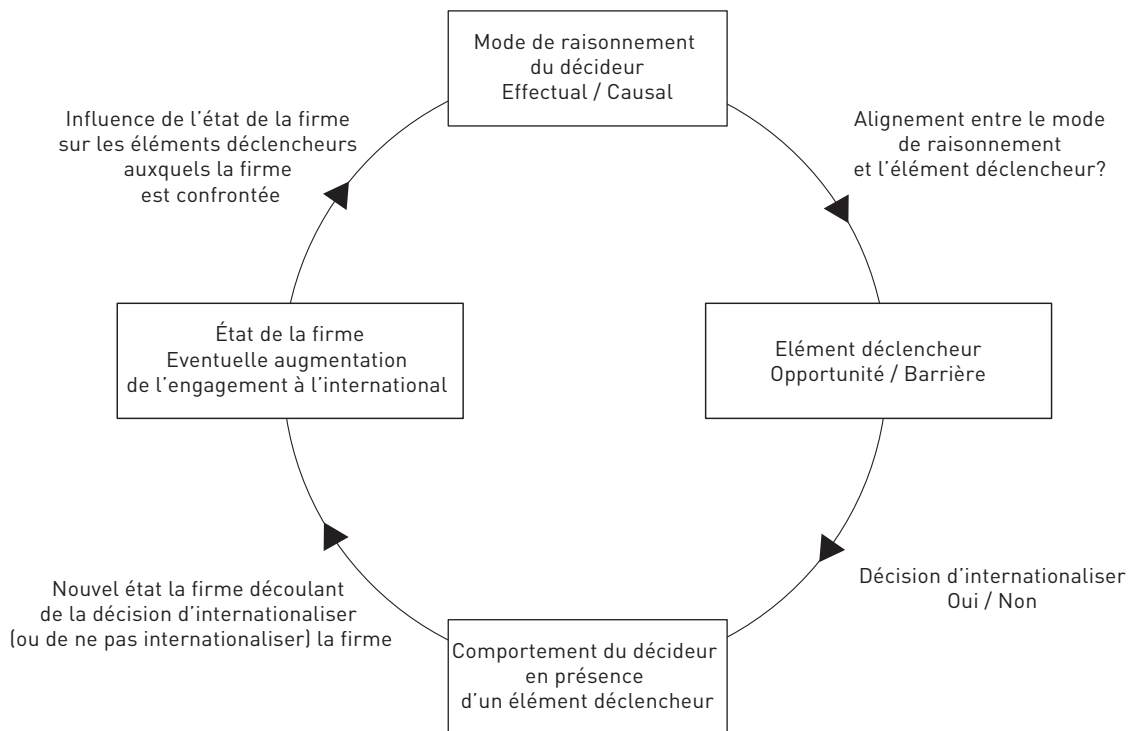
Mode de raisonnement du décideur Effectual / Causal

Alignement entre le mode de raisonnement et l'élément déclencheur?

Elément déclencheur Opportunité / Barrière

Décision d'internationaliser Oui / Non

Comportement du décideur en présence d'un élément déclencheur

Nouvel état la firme découlant de la décision d'internationaliser (ou de ne pas internationaliser) la firme

État de la firme Eventuelle augmentation de l'engagement à l'international

Influence de l'état de la firme sur les éléments déclencheurs auxquels la firme est confrontée